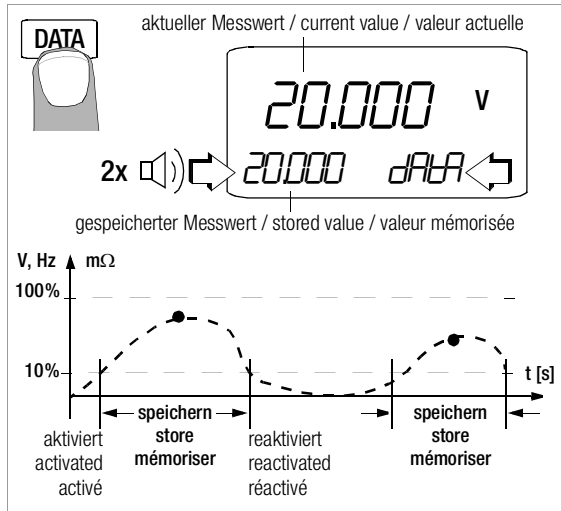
DATA

aktueller Messwert / current value / valeur actuelle

20.000 V

2x 20.000 dAtA

gespeicherter Messwert / stored value / valeur mémorisée

V, Hz mΩ

100%

10%

t [s]

speichern
store
mémoriser

speichern
store
mémoriser

aktiviert
activated
activé

reaktiviert
reactivated
réactivé